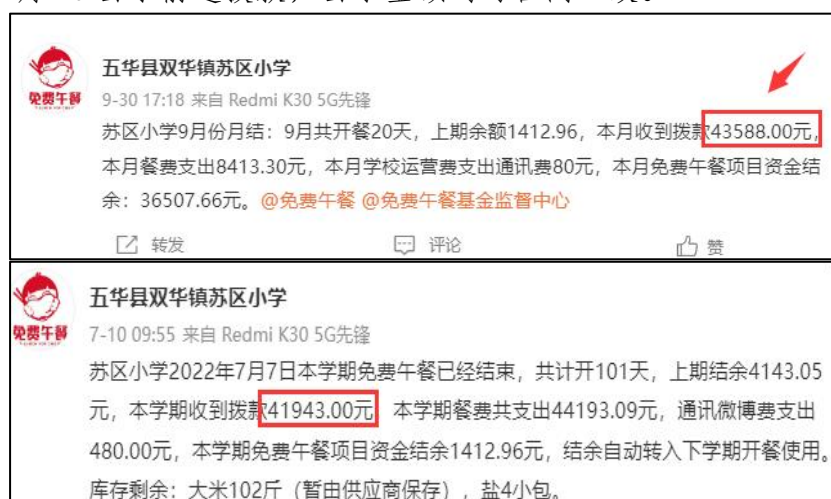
五华县双华镇苏区小学
免费午餐
9-30 17:18 来自 Redmi K30 5G先锋
苏区小学9月份月结：9月共开餐20天，上期余额1412.96，本月收到拨款43588.00元，本月餐费支出8413.30元，本月学校运营费支出通讯费80元，本月免费午餐项目资金结余：36507.66元。@免费午餐 @免费午餐基金监督中心
转发 评论 赞

五华县双华镇苏区小学
免费午餐
7-10 09:55 来自 Redmi K30 5G先锋
苏区小学2022年7月7日本学期免费午餐已经结束，共计开101天，上期结余4143.05元，本学期收到拨款41943.00元，本学期餐费共支出44193.09元，通讯微博费支出480.00元，本学期免费午餐项目资金结余1412.96元，结余自动转入下学期开餐使用。库存剩余：大米102斤（暂由供应商保存），盐4小包。